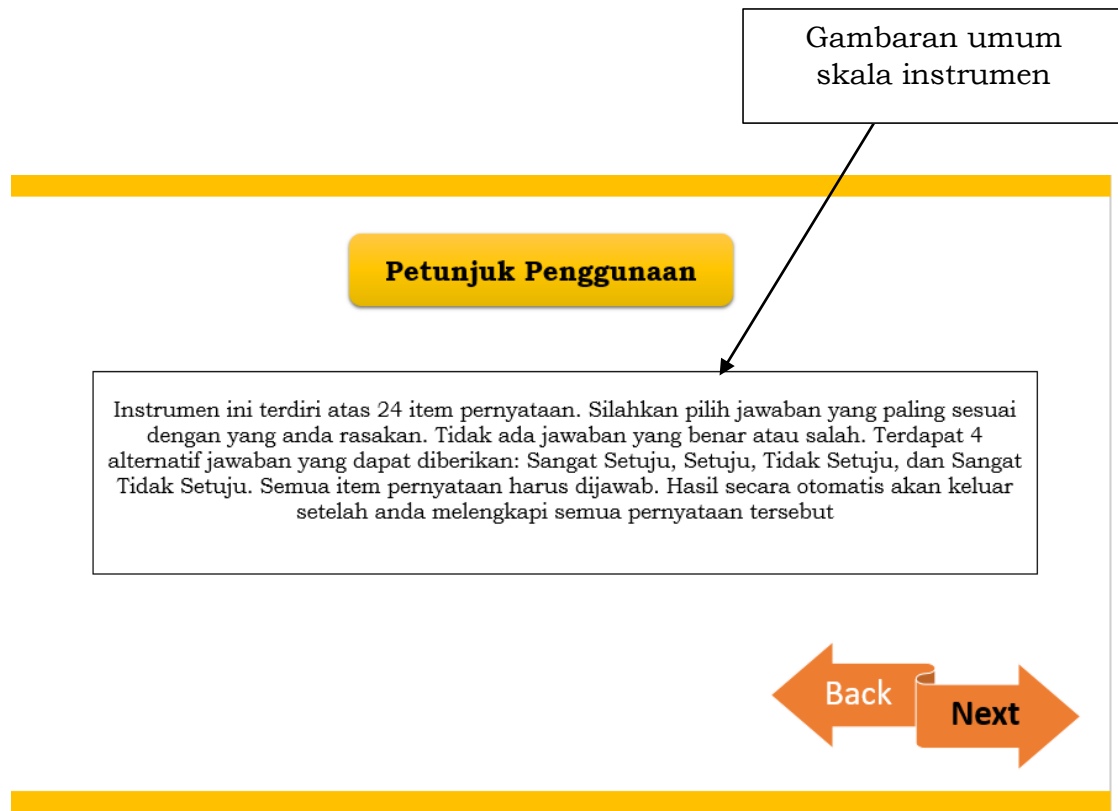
Gambaran umum skala instrumen

Petunjuk Penggunaan

Instrumen ini terdiri atas 24 item pernyataan. Silahkan pilih jawaban yang paling sesuai dengan yang anda rasakan. Tidak ada jawaban yang benar atau salah. Terdapat 4 alternatif jawaban yang dapat diberikan: Sangat Setuju, Setuju, Tidak Setuju, dan Sangat Tidak Setuju. Semua item pernyataan harus dijawab. Hasil secara otomatis akan keluar setelah anda melengkapi semua pernyataan tersebut

Back

Next